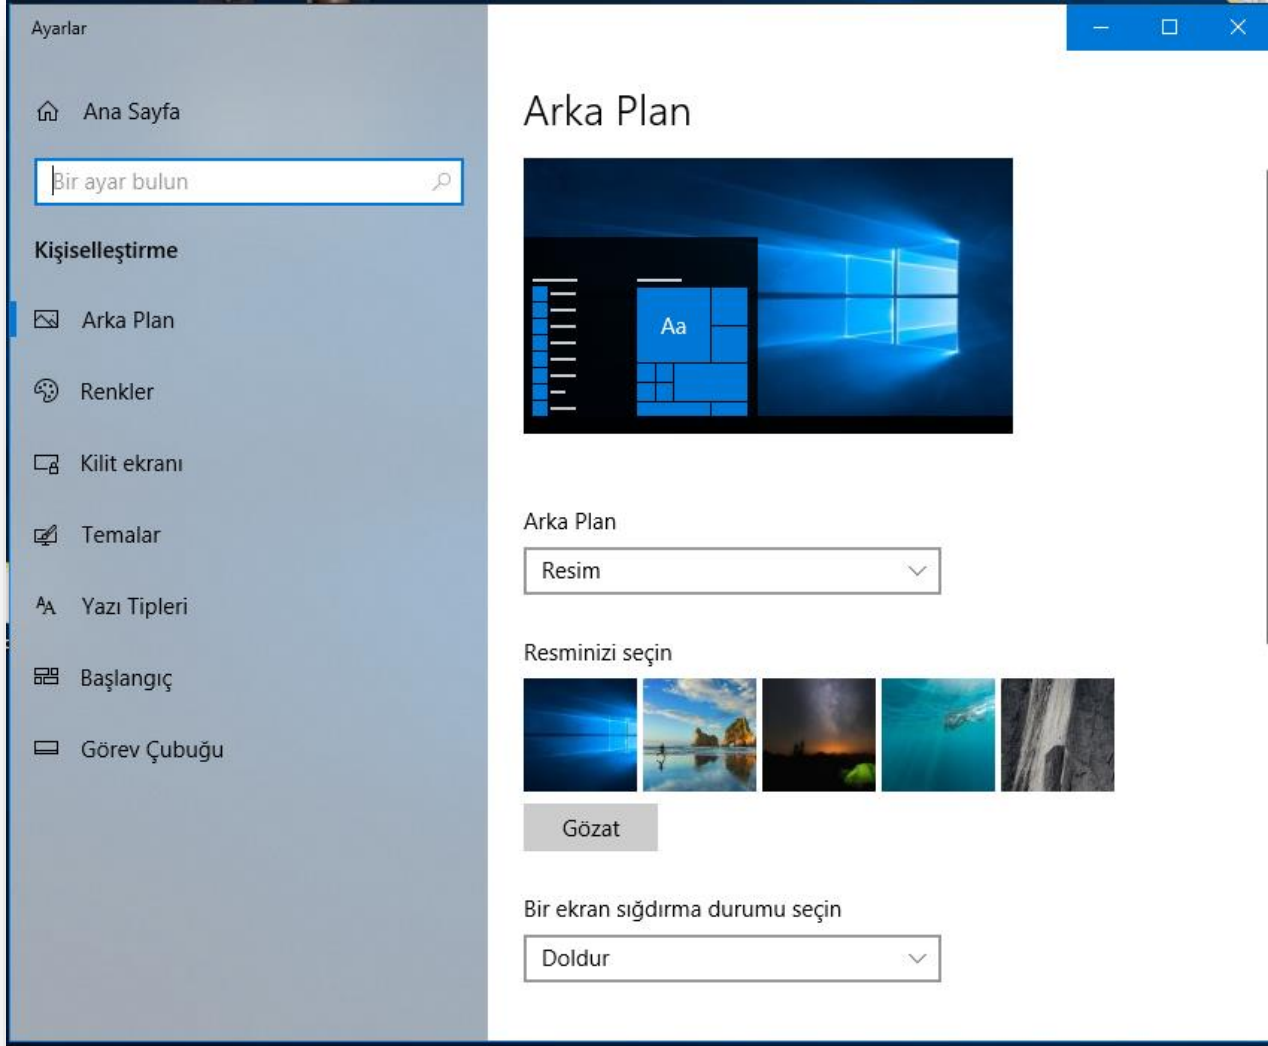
Ayarlar

Ana Sayfa

Bir ayar bulun

Kişiselleştirme

Arka Plan

Renkler

Kilit ekranı

Temalar

Yazı Tipleri

Başlangıç

Görev Çubuğu

Arka Plan

Aa

Arka Plan

Resim

Resminizi seçin

Gözat

Bir ekran sığdırma durumu seçin

Doldur